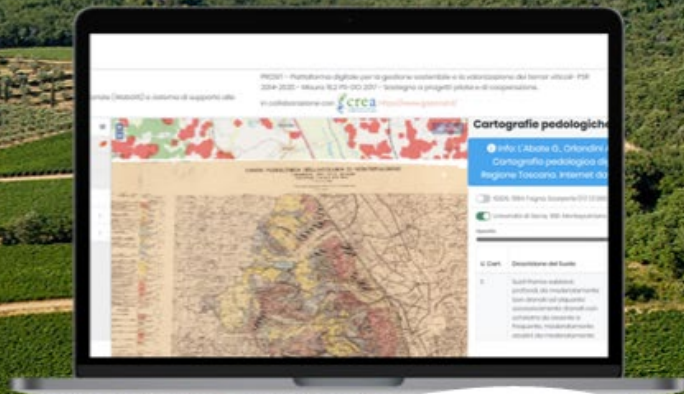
PRODIT – Piattaforma digitale per la gestione sostenibile e la valorizzazione dei terroir viticoli- PSR 2014-2020 – Misura 16.2 PS-GO 2017 - Sostegno a progetti pilota e di cooperazione.

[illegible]ale (RABADIS) a sistema di supporto alle

in collaborazione con crea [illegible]

Cartografie pedologiche

Info: L'Abate G., Orlandini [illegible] Cartografia pedologica d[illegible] Regione Toscana. Internet da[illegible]

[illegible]

Università di Siena. 1981. Montepulciano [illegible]

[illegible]

U. Cart. | Descrizione del Suolo

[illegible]